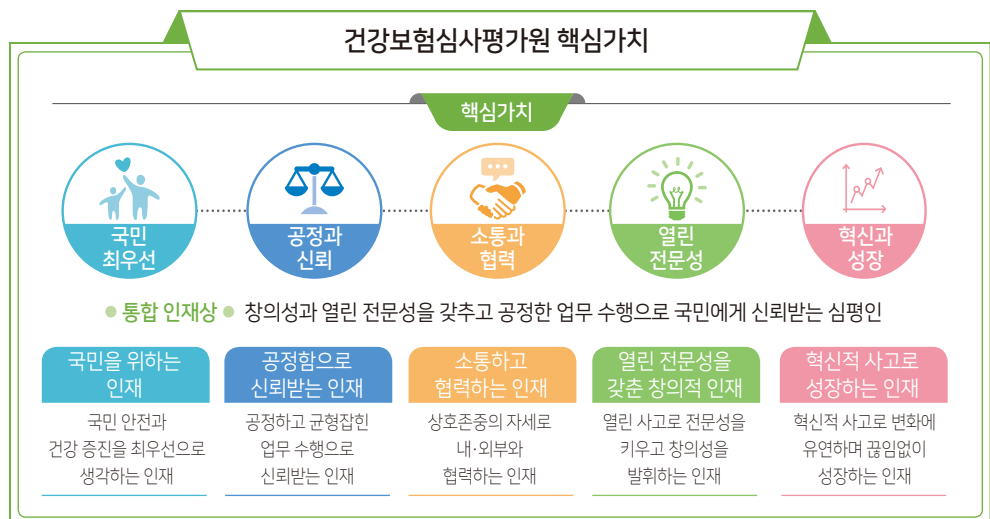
건강보험심사평가원 핵심가치

핵심가치

국민
최우선

공정과
신뢰

소통과
협력

열린
전문성

혁신과
성장

통합 인재상 창의성과 열린 전문성을 갖추고 공정한 업무 수행으로 국민에게 신뢰받는 심평인

국민을 위하는
인재

국민 안전과
건강 증진을 최우선으로
생각하는 인재

공정함으로
신뢰받는 인재

공정하고 균형잡힌
업무 수행으로
신뢰받는 인재

소통하고
협력하는 인재

상호존중의 자세로
내·외부와
협력하는 인재

열린 전문성을
갖춘 창의적 인재

열린 사고로 전문성을
키우고 창의성을
발휘하는 인재

혁신적 사고로
성장하는 인재

혁신적 사고로 변화에
유연하며 끊임없이
성장하는 인재